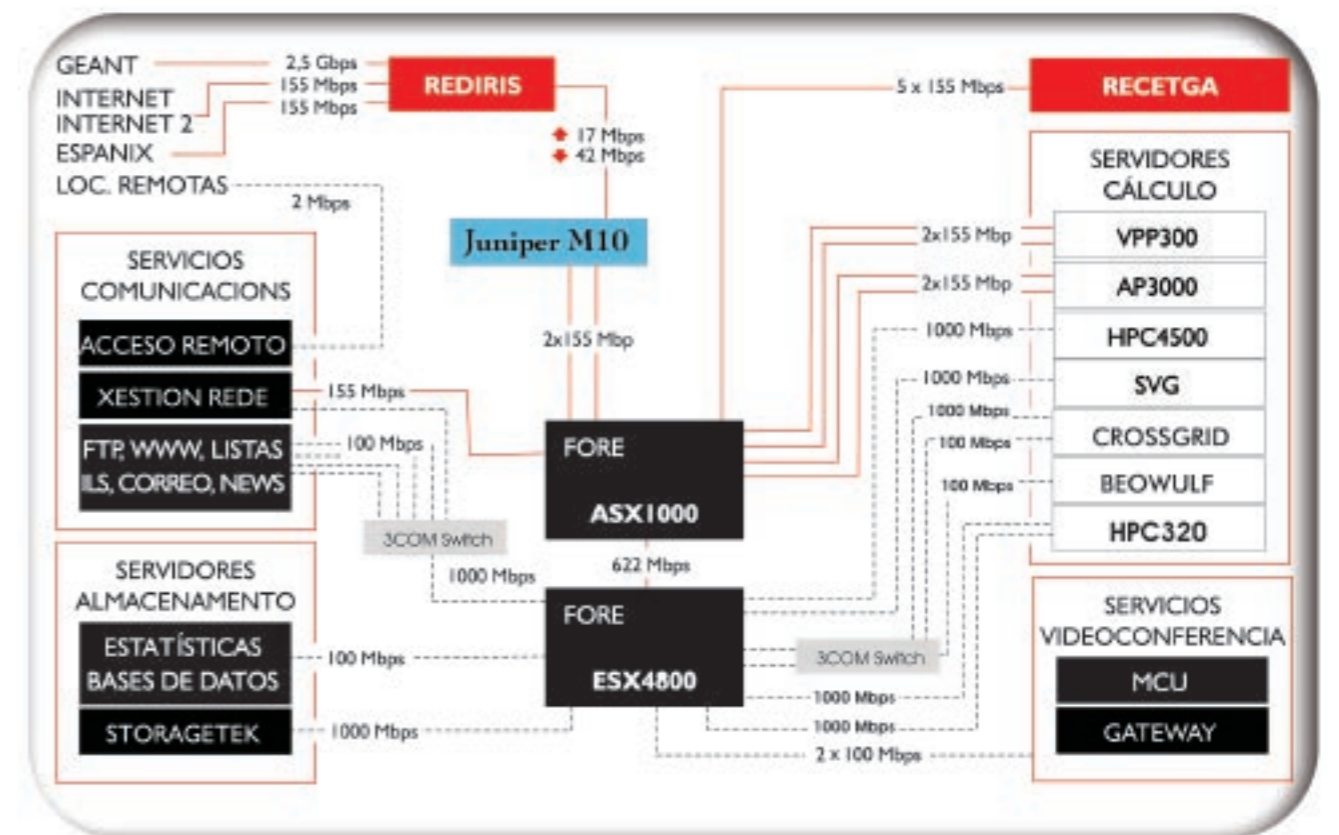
GEANT
INTERNET
INTERNET 2
ESPANIX
LOC. REMOTAS

2,5 Gbps
155 Mbps
155 Mbps

REDIRIS

17 Mbps
42 Mbps

5 x 155 Mbps

RECETGA

2 Mbps

Juniper M10

SERVICIOS COMUNICACIONS

ACCESO REMOTO

XESTION REDE

FTP, WWW, LISTAS ILS, CORREO, NEWS

155 Mbps

100 Mbps

2x155 Mbp

3COM Switch

1000 Mbps

FORE

ASX1000

622 Mbps

FORE

ESX4800

SERVIDORES ALMACENAMENTO

ESTATÍSTICAS BASES DE DATOS

STORAGETEK

100 Mbps

1000 Mbps

SERVIDORES CÁLCULO

2x155 Mbp
2x155 Mbp
1000 Mbps
1000 Mbps
1000 Mbps
100 Mbps
100 Mbps

VPP300
AP3000
HPC4500
SVG
CROSSGRID
BEOWULF
HPC320

3COM Switch

1000 Mbps
1000 Mbps
2 x 100 Mbps

SERVICIOS VIDEOCONFERENCIA

MCU

GATEWAY